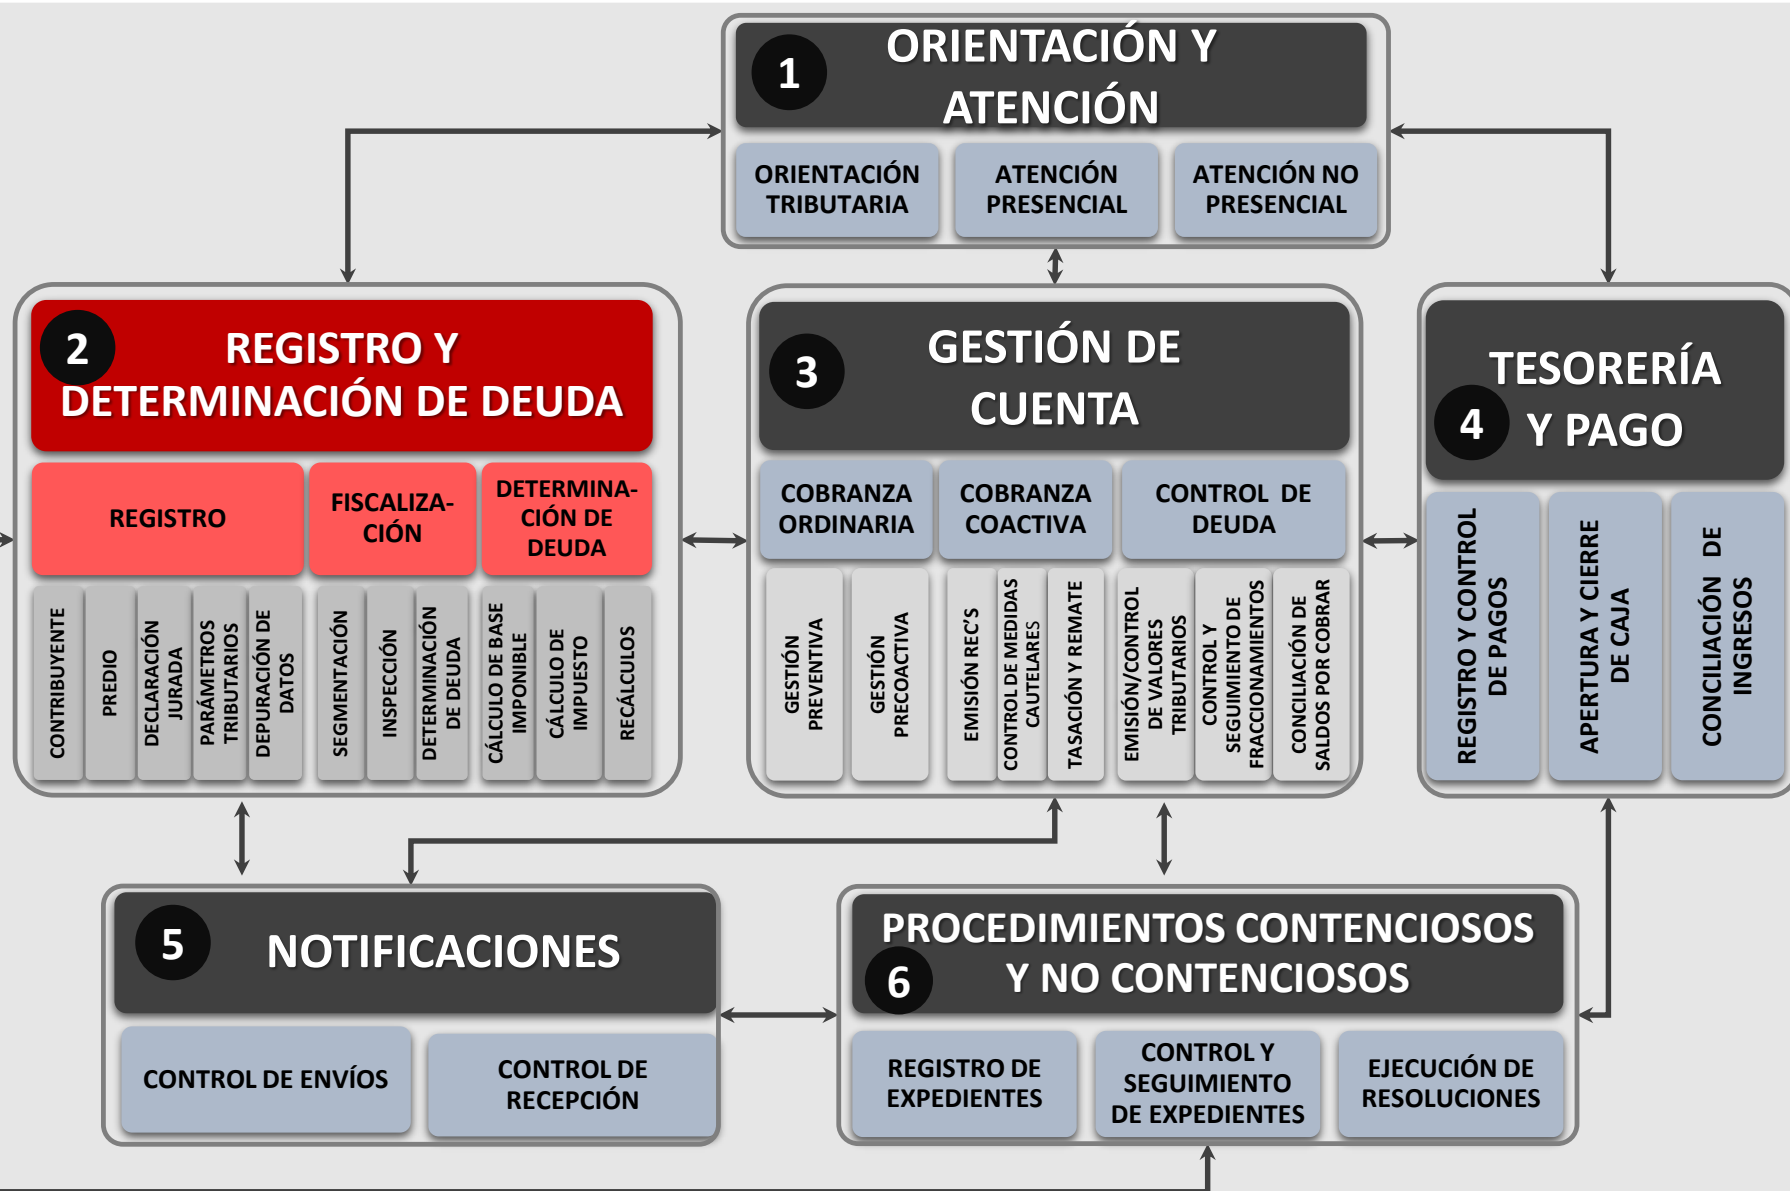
1 ORIENTACIÓN Y ATENCIÓN

ORIENTACIÓN TRIBUTARIA

ATENCIÓN PRESENCIAL

ATENCIÓN NO PRESENCIAL

2 REGISTRO Y DETERMINACIÓN DE DEUDA

REGISTRO

FISCALIZACIÓN

DETERMINACIÓN DE DEUDA

CONTRIBUYENTE

PREDIO

DECLARACIÓN JURADA

PARÁMETROS TRIBUTARIOS

DEPURACIÓN DE DATOS

SEGMENTACIÓN

INSPECCIÓN

DETERMINACIÓN DE DEUDA

CÁLCULO DE BASE IMPONIBLE

CÁLCULO DE IMPUESTO

RECÁLCULOS

3 GESTIÓN DE CUENTA

COBRANZA ORDINARIA

COBRANZA COACTIVA

CONTROL DE DEUDA

GESTIÓN PREVENTIVA

GESTIÓN PRECOACTIVA

EMISIÓN REC'S

CONTROL DE MEDIDAS CAUTELARES

TASACIÓN Y REMATE

EMISIÓN/CONTROL DE VALORES TRIBUTARIOS

CONTROL Y SEGUIMIENTO DE FRACCIONAMIENTOS

CONCILIACIÓN DE SALDOS POR COBRAR

4 TESORERÍA Y PAGO

REGISTRO Y CONTROL DE PAGOS

APERTURA Y CIERRE DE CAJA

CONCILIACIÓN DE INGRESOS

5 NOTIFICACIONES

CONTROL DE ENVÍOS

CONTROL DE RECEPCIÓN

6 PROCEDIMIENTOS CONTENCIOSOS Y NO CONTENCIOSOS

REGISTRO DE EXPEDIENTES

CONTROL Y SEGUIMIENTO DE EXPEDIENTES

EJECUCIÓN DE RESOLUCIONES